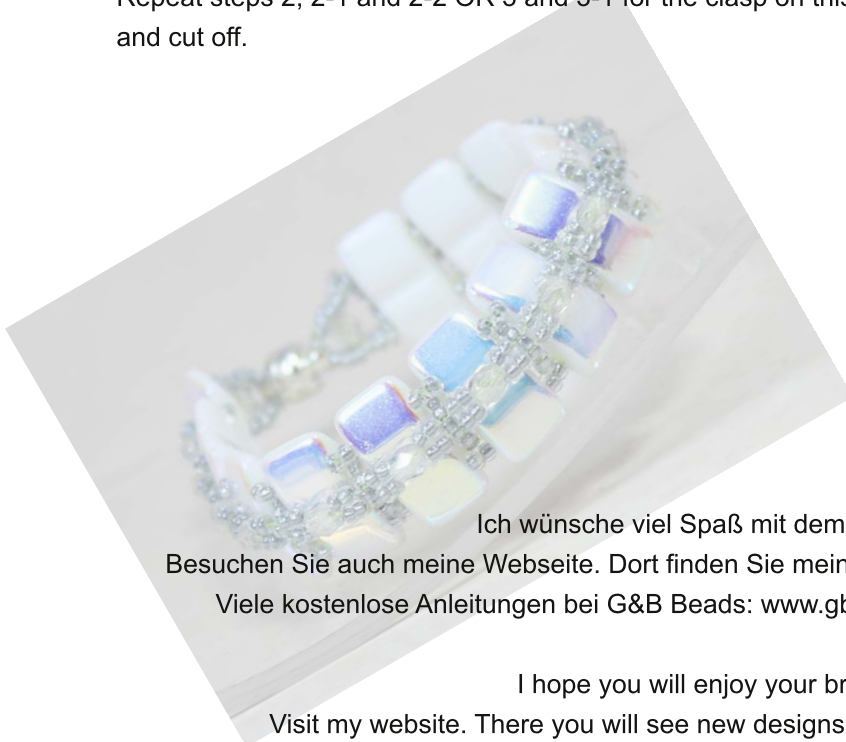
Repeat steps 2, 2-1 and 2-2 OR 3 and 3-1 for the clasp on this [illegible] and cut off.

Ich wünsche viel Spaß mit dem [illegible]
Besuchen Sie auch meine Webseite. Dort finden Sie mein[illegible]
Viele kostenlose Anleitungen bei G&B Beads: www.gb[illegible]

I hope you will enjoy your br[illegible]
Visit my website. There you will see new designs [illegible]